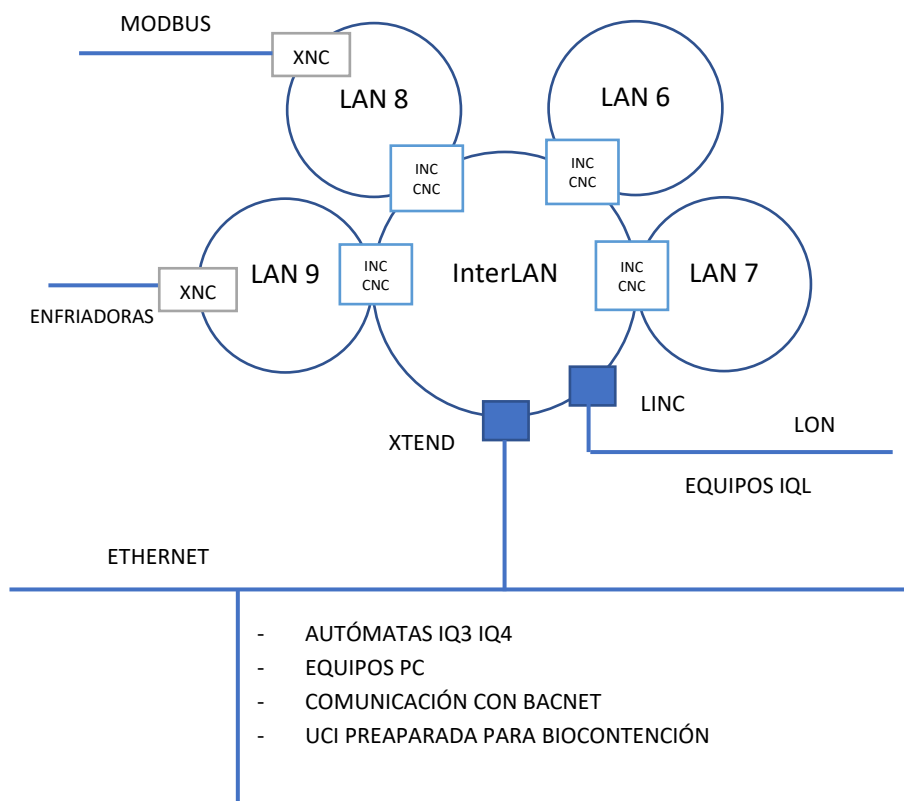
MODBUS

XNC

LAN 8

LAN 6

INC
CNC

INC
CNC

LAN 9

INC
CNC

InterLAN

INC
CNC

LAN 7

XNC

ENFRIADORAS

LINC

XTEND

LON

EQUIPOS IQL

ETHERNET

- AUTÓMATAS IQ3 IQ4
- EQUIPOS PC
- COMUNICACIÓN CON BACNET
- UCI PREAPARADA PARA BIOCONTENCIÓN